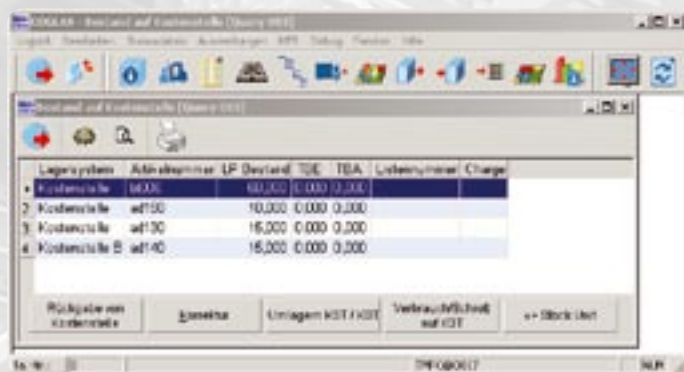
COGLAS - Bestand auf Kostenstelle [Query 003]

Logistik Bearbeiten Transaktion Auswertungen MPS Dialog Fenster Hilfe

Bestand auf Kostenstelle [Query 003]

| Lagersystem | Artikelnummer | LP Bestand | TBE | TBA | Listennummer | Charge |
|---|---|---|---|---|---|---|
| Kostenstelle | M006 | 60,000 | 0,000 | 0,000 | | |
| Kostenstelle | ad100 | 10,000 | 0,000 | 0,000 | | |
| Kostenstelle | ad130 | 15,000 | 0,000 | 0,000 | | |
| Kostenstelle B | ad140 | 15,000 | 0,000 | 0,000 | | |

Rückgabe von Kostenstelle

Korrektur

Umlagern KST / KST

Verbrauch/Schrott auf KST

<- Stock Unit

TPFG0017

NUM